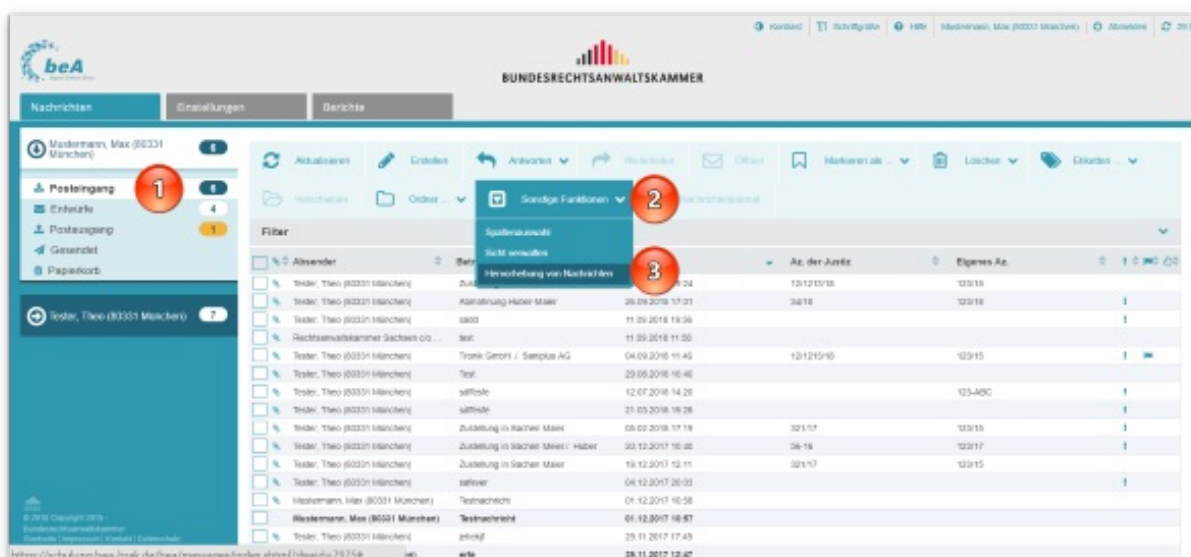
Kontakt | Schriftgröße | Hilfe | Mustermann, Max (80331 München) | Abmelden | 29

beA

BUNDESRECHTSANWALTSKAMMER

Nachrichten | Einstellungen | Berichte

Mustermann, Max (80331 München) 6

Posteingang 6
Entwürfe 4
Postausgang 1
Gesendet
Papierkorb

1

Tester, Theo (80331 München) 7

© 2018 Copyright 2019 - Bundesrechtsanwaltskammer
Rechtliches | Impressum | Kontakt | Datenschutz

Aktualisieren | Erstellen | Antworten | Weiterleiten | Öffnen | Markieren als ... | Löschen | Etiketten ...

Verschieben | Ordner ... | Sonstige Funktionen | Nachrichtenjournal

2

Spaltenauswahl
Sicht verwalten
Hervorhebung von Nachrichten

3

Filter

| | Absender | Betreff | | Az. der Justiz | Eigenes Az. | |
|---|---|---|---|---|---|---|
| | Tester, Theo (80331 München) | Zu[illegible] | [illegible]:24 | 12/12/3/18 | 123/15 | |
| | Tester, Theo (80331 München) | Abmahnung Huber Maier | 26.09.2018 17:01 | 34/18 | 123/18 | ! |
| | Tester, Theo (80331 München) | sadd | 11.09.2018 19:36 | | | ! |
| | Rechtsanwaltskammer Sachsen c/o ... | test | 11.09.2018 11:50 | | | |
| | Tester, Theo (80331 München) | Tronik GmbH ./. Samplus AG | 04.09.2018 11:46 | 12/12/3/18 | 123/15 | ! |
| | Tester, Theo (80331 München) | Test | 20.08.2018 16:46 | | | |
| | Tester, Theo (80331 München) | saffesfe | 12.07.2018 14:20 | | 123-ABC | ! |
| | Tester, Theo (80331 München) | saffesfe | 21.03.2018 19:26 | | | ! |
| | Tester, Theo (80331 München) | Zustellung in Sachen Maier | 08.02.2018 17:19 | 321/17 | 123/15 | ! |
| | Tester, Theo (80331 München) | Zustellung in Sachen Meier ./. Huber | 20.12.2017 10:48 | 36-16 | 123/17 | ! |
| | Tester, Theo (80331 München) | Zustellung in Sachen Maier | 19.12.2017 12:11 | 321/17 | 123/15 | |
| | Tester, Theo (80331 München) | safever | 04.12.2017 20:03 | | | ! |
| | Mustermann, Max (80331 München) | Testnachricht | 01.12.2017 10:58 | | | |
| | Mustermann, Max (80331 München) | Testnachricht | 01.12.2017 10:57 | | | |
| | Tester, Theo (80331 München) | jelvkjf | 29.11.2017 17:49 | | | |
| | | erfe | 28.11.2017 12:47 | | | |

https://schulung.bea-brak.de/bea/messages/index.xhtml?dswid=2975#